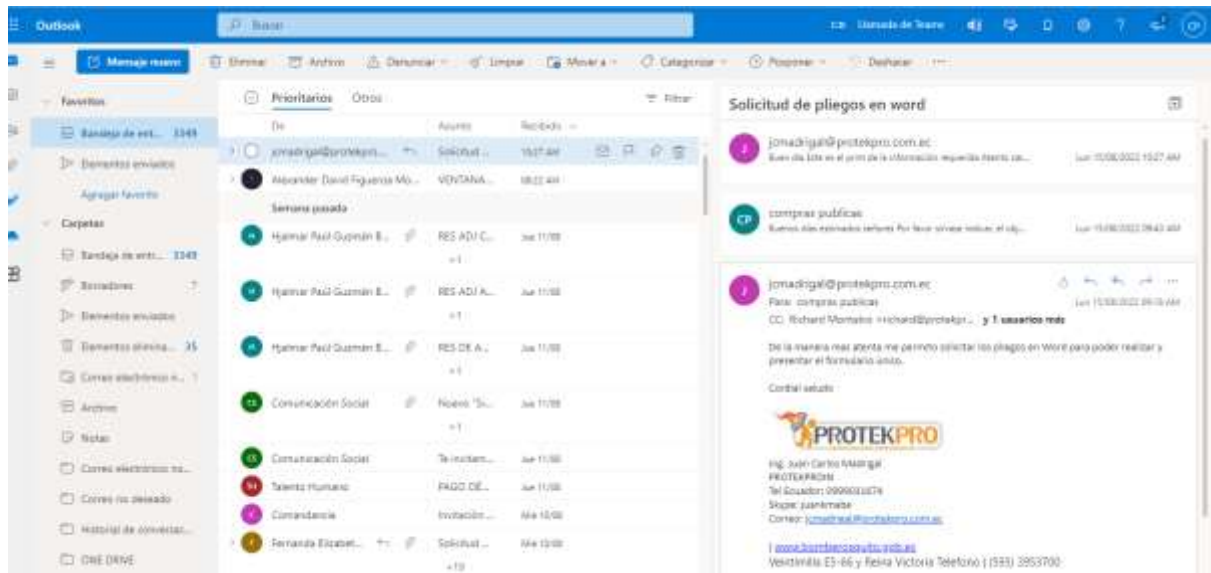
Outlook
Buscar
Llamada de Teams
CP
Mensaje nuevo
Eliminar Archivo Denunciar Limpiar Mover a Categorizar Posponer Deshacer
Favoritos
Bandeja de ent... 3349
Elementos enviados
Agregar favorito
Carpetas
Bandeja de entr... 3349
Borradores 7
Elementos enviados
Elementos elimina... 35
Correo electrónico n... 1
Archivo
Notas
Correo electrónico no...
Correo no deseado
Historial de conversac...
ONE DRIVE
Prioritarios Otros
Filtrar
De
Asunto
Recibido
jcmadrigal@protekpro... Solicitud ... 15:27 AM
Alexander David Figueroa Mo... VENTANA... 08:22 AM
Semana pasada
Hjalmar Paul Guzmán B... RES ADJ C... Jue 11/08
+1
Hjalmar Paul Guzmán B... RES ADJ A... Jue 11/08
+1
Hjalmar Paul Guzmán B... RES DE A... Jue 11/08
+1
Comunicación Social Nuevo "S... Jue 11/08
+1
Comunicación Social Te invitam... Jue 11/08
Talento Humano PAGO DE... Jue 11/08
Comandancia Invitación ... Mié 10/08
Fernanda Elizabet... Solicitud ... Mié 10/08
+10
Solicitud de pliegos en word
jcmadrigal@protekpro.com.ec
Buen día Este es el print de la información requerida Atento sal...
Lun 15/08/2022 15:27 AM
compras publicas
Buenos días estimados señores Por favor enviar todo al obj...
Lun 15/08/2022 09:43 AM
jcmadrigal@protekpro.com.ec
Para: compras publicas
Lun 15/08/2022 09:15 AM
CC: Richard Montalvo <richard@protekpr... y 1 usuarios más
De la manera mas atenta me permito solicitar los pliegos en Word para poder realizar y presentar el formulario único.
Cordial saludo
PROTEKPRO
Ing. Juan Carlos Madrigal
PROTEKPRO
Tel Ecuador: 0999031074
Skype: juanlmabe
Correo: jcmadrigal@protekpro.com.ec
| www.bomberosquito.gob.ec
Vencimiento E5-66 y Reina Victoria Telefono | (593) 3953700